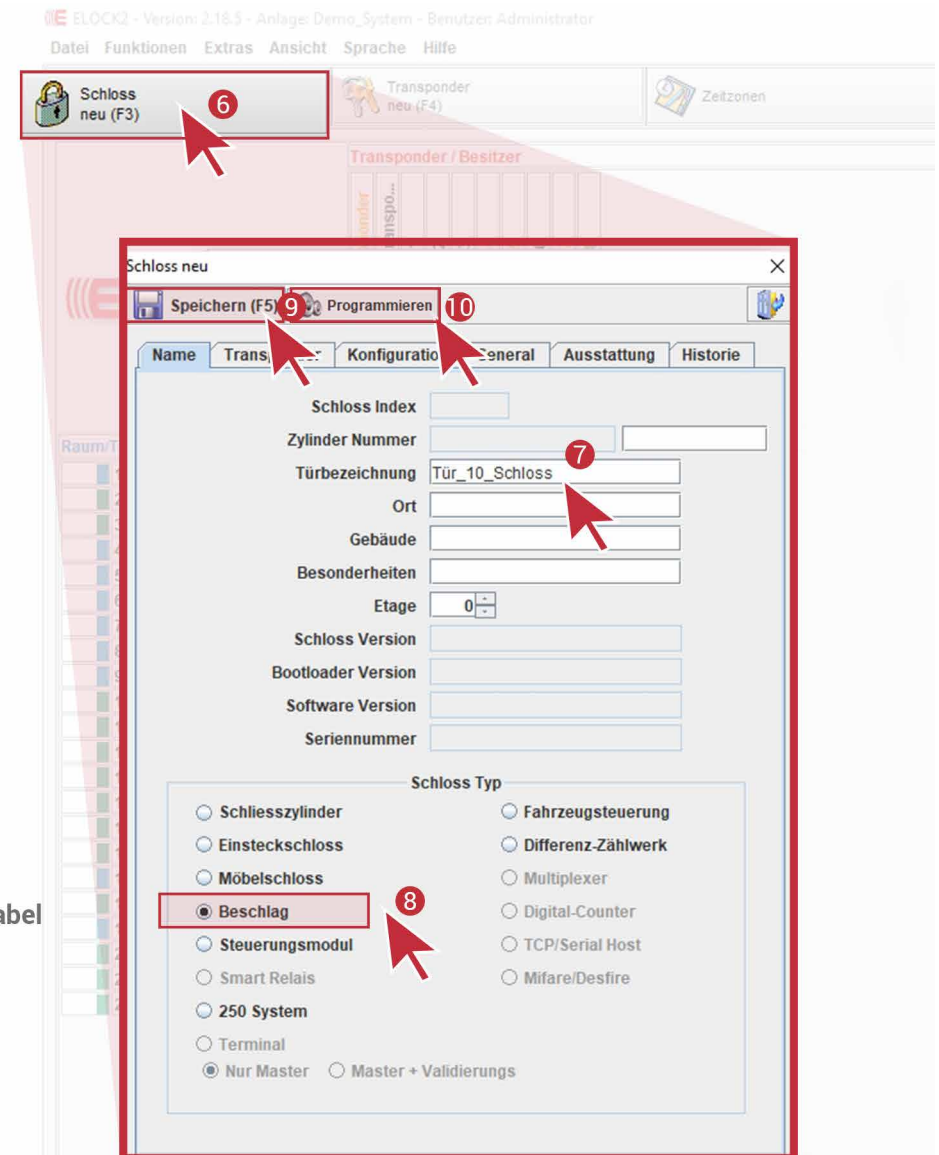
ELOCK2 - Version: 2.18.5 - Anlage: Demo_System - Benutzer: Administrator
Datei Funktionen Extras Ansicht Sprache Hilfe

Schloss neu (F3) 6

Transponder neu (F4)

Zeitzonen

Transponder / Besitzer

Raum/T

abel

Schloss neu

Speichern (F5) 9 Programmieren 10

Name Transp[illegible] Konfiguratio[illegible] General Ausstattung Historie

Schloss Index
Zylinder Nummer
Türbezeichnung Tür_10_Schloss 7
Ort
Gebäude
Besonderheiten
Etage 0
Schloss Version
Bootloader Version
Software Version
Seriennummer

Schloss Typ
Schliesszylinder
Fahrzeugsteuerung
Einsteckschloss
Differenz-Zählwerk
Möbelschloss
Multiplexer
Beschlag 8
Digital-Counter
Steuerungsmodul
TCP/Serial Host
Smart Relais
Mifare/Desfire
250 System
Terminal
Nur Master
Master + Validierungs